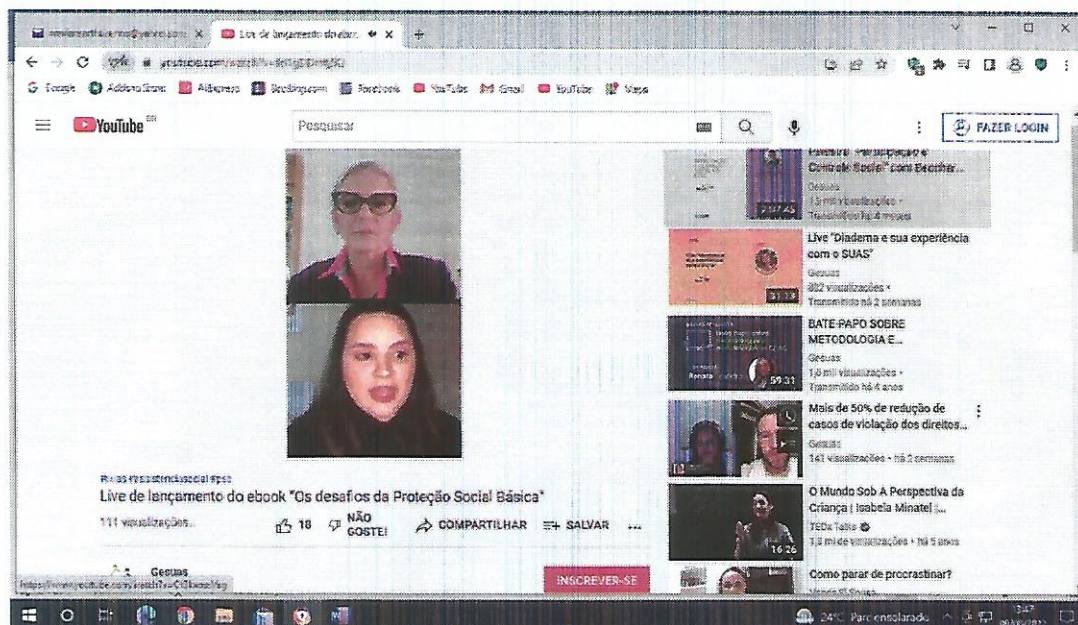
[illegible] | Live de lançamento do ebo... ✕ +

youtube.com/watch?v=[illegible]

Google AddonsStore AliExpress Booking.com Facebook YouTube Gmail YouTube Maps

YouTube BR

Pesquisar

FAZER LOGIN

Palestra "Participação e Controle Social" com Beatriz...
Gesuas
1,5 mil visualizações •
Transmitido há 4 meses
2:07:45

Live "Diadema e sua experiência com o SUAS"
Gesuas
302 visualizações •
Transmitido há 2 semanas
51:13

BATE-PAPO SOBRE METODOLOGIA E...
Gesuas
1,6 mil visualizações •
Transmitido há 4 anos
59:31

Mais de 50% de redução de casos de violação dos direitos...
Gesuas
141 visualizações • há 2 semanas

O Mundo Sob A Perspectiva da Criança | Isabela Minatel |...
TEDx Talks
1,3 mi de visualizações • há 5 anos
16:26

Como parar de procrastinar?
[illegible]

#suas #assistenciasocial #psb
Live de lançamento do ebook "Os desafios da Proteção Social Básica"
111 visualizações

18 NÃO GOSTEI COMPARTILHAR SALVAR ...

Gesuas

INSCREVER-SE

https://www.youtube.com/watch?v=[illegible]

24°C Parc ensolarado 13:47